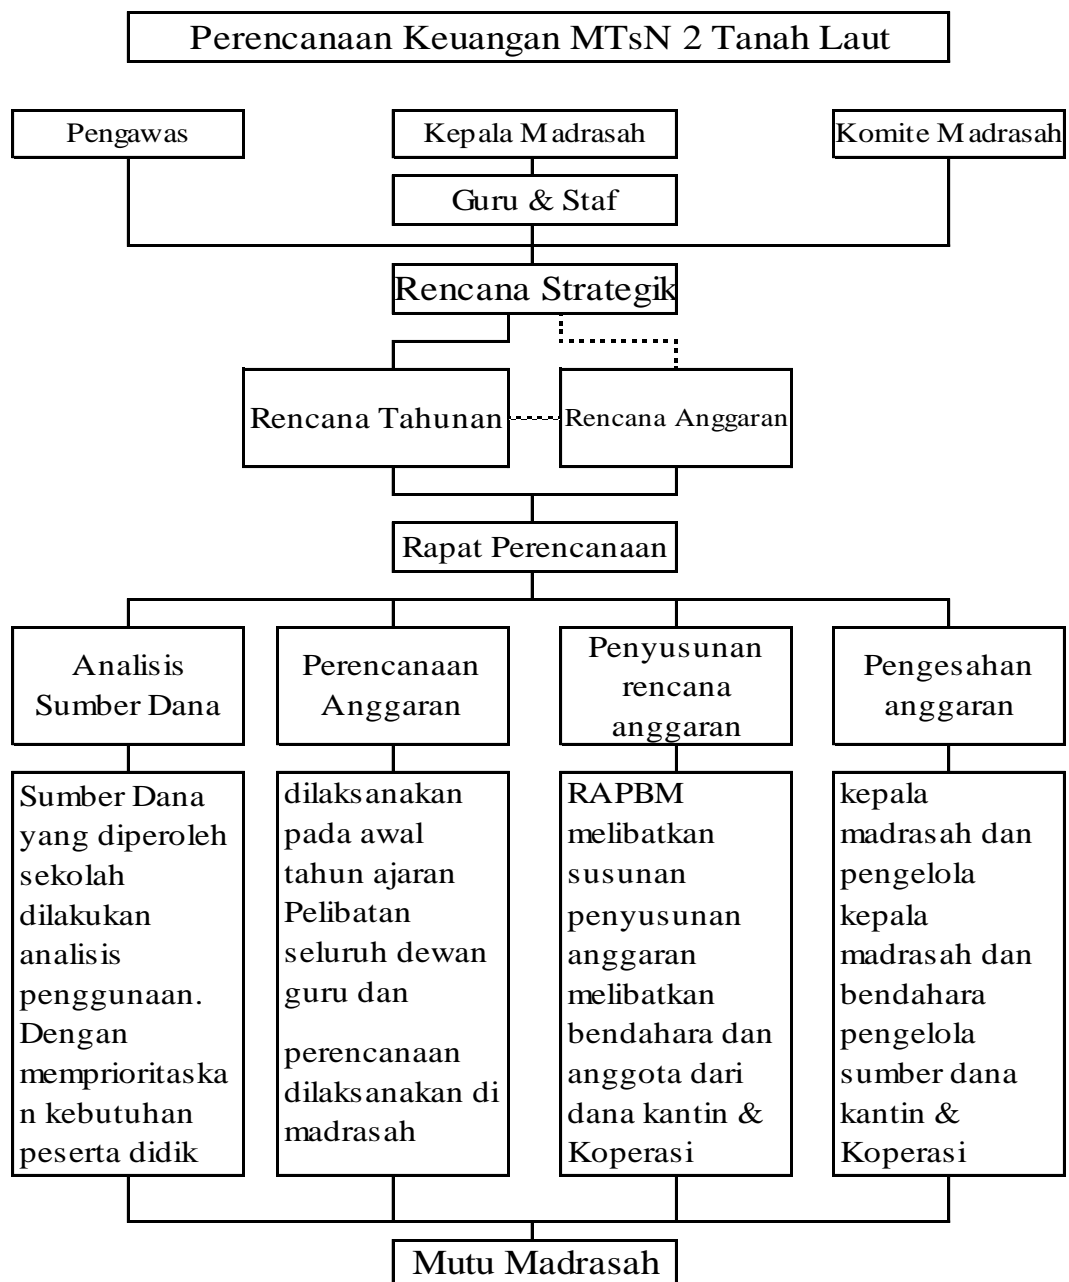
Perencanaan Keuangan MTsN 2 Tanah Laut

Pengawas

Kepala Madrasah

Komite Madrasah

Guru & Staf

Rencana Strategik

Rencana Tahunan

Rencana Anggaran

Rapat Perencanaan

Analisis Sumber Dana

Perencanaan Anggaran

Penyusunan rencana anggaran

Pengesahan anggaran

Sumber Dana yang diperoleh sekolah dilakukan analisis penggunaan. Dengan memprioritaskan kebutuhan peserta didik

dilaksanakan pada awal tahun ajaran Pelibatan seluruh dewan guru dan

perencanaan dilaksanakan di madrasah

RAPBM melibatkan susunan penyusunan anggaran melibatkan bendahara dan anggota dari dana kantin & Koperasi

kepala madrasah dan pengelola kepala madrasah dan bendahara pengelola sumber dana kantin & Koperasi

Mutu Madrasah